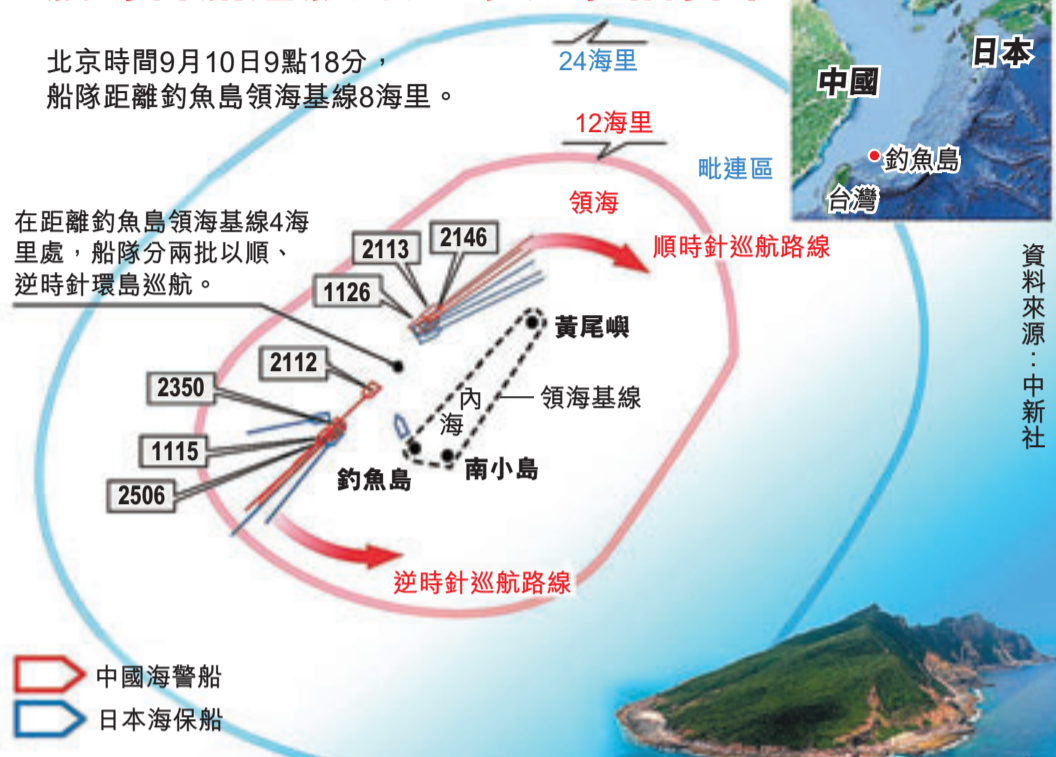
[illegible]

北京時間9月10日9點18分，船隊距離釣魚島領海基線8海里。

24海里

12海里

毗連區

領海

中國

日本

釣魚島

台灣

在距離釣魚島領海基線4海里處，船隊分兩批以順、逆時針環島巡航。

2113

2146

1126

順時針巡航路線

黃尾嶼

2112

2350

1115

2506

內海

領海基線

釣魚島

南小島

逆時針巡航路線

資料來源：中新社

中國海警船

日本海保船